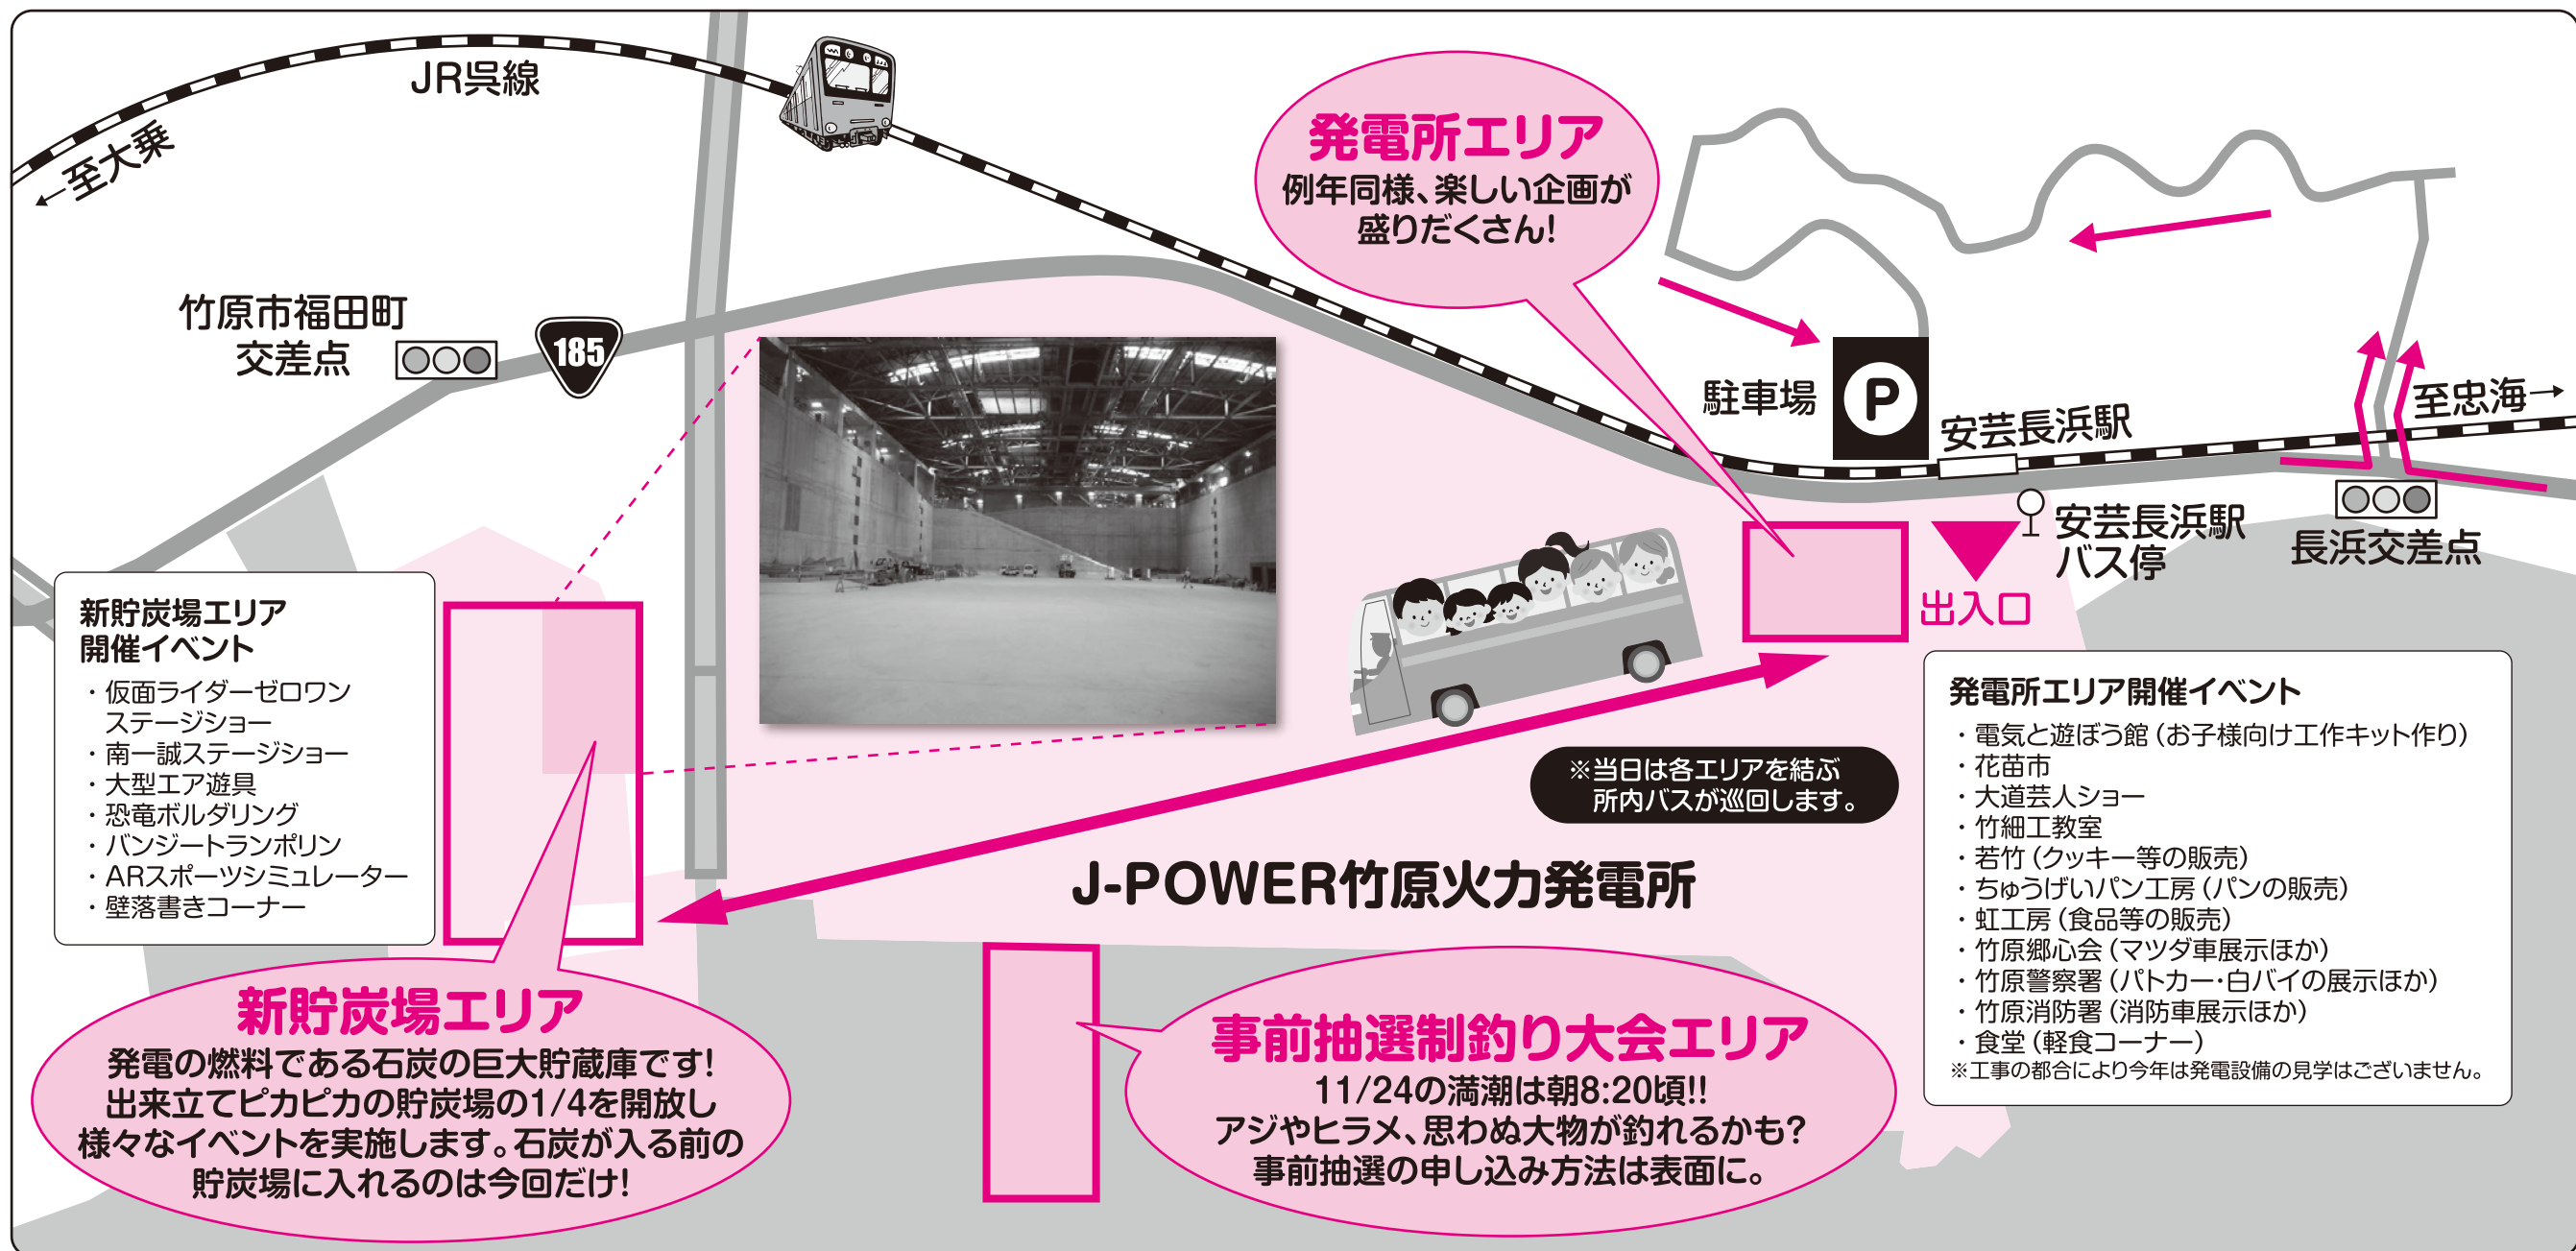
JR呉線

←至大乗

竹原市福田町
交差点

185

発電所エリア
例年同様、楽しい企画が盛りだくさん!

駐車場

P

安芸長浜駅

至忠海→

安芸長浜駅
バス停

長浜交差点

出入口

新貯炭場エリア
開催イベント
・仮面ライダーゼロワン ステージショー
・南一誠ステージショー
・大型エア遊具
・恐竜ボルダリング
・バンジートランポリン
・ARスポーツシミュレーター
・壁落書きコーナー

※当日は各エリアを結ぶ
所内バスが巡回します。

J-POWER竹原火力発電所

発電所エリア開催イベント
・電気と遊ぼう館（お子様向け工作キット作り）
・花苗市
・大道芸人ショー
・竹細工教室
・若竹（クッキー等の販売）
・ちゅうげいパン工房（パンの販売）
・虹工房（食品等の販売）
・竹原郷心会（マツダ車展示ほか）
・竹原警察署（パトカー・白バイの展示ほか）
・竹原消防署（消防車展示ほか）
・食堂（軽食コーナー）
※工事の都合により今年は発電設備の見学はございません。

新貯炭場エリア
発電の燃料である石炭の巨大貯蔵庫です!
出来立てピカピカの貯炭場の1/4を開放し
様々なイベントを実施します。石炭が入る前の
貯炭場に入れるのは今回だけ!

事前抽選制釣り大会エリア
11/24の満潮は朝8:20頃!!
アジやヒラメ、思わぬ大物が釣れるかも?
事前抽選の申し込み方法は表面に。